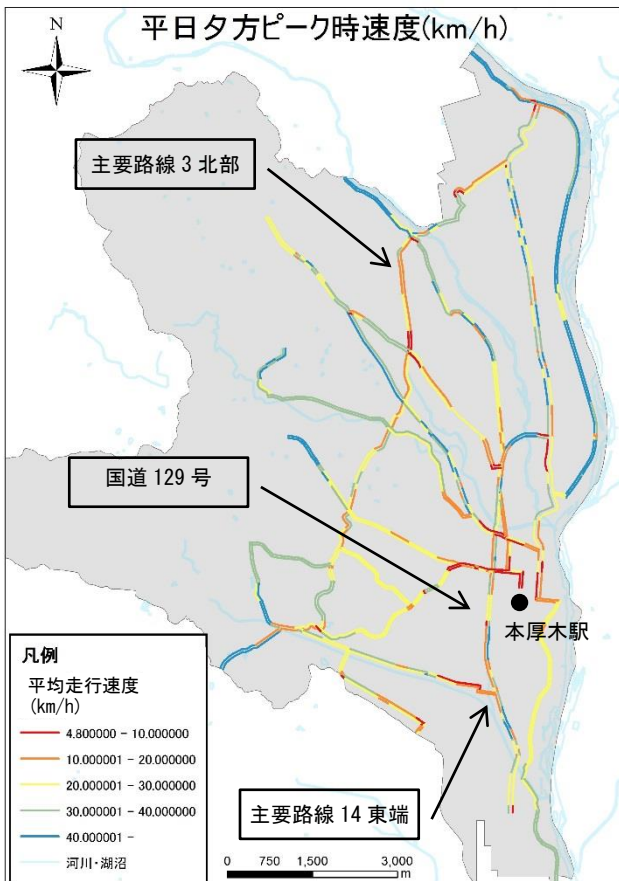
平日夕方ピーク時速度(km/h)

N

主要路線 3 北部

国道 129 号

本厚木駅

主要路線 14 東端

凡例
平均走行速度
(km/h)
4.800000 - 10.000000
10.000001 - 20.000000
20.000001 - 30.000000
30.000001 - 40.000000
40.000001 -
河川・湖沼

0 750 1,500 3,000 m